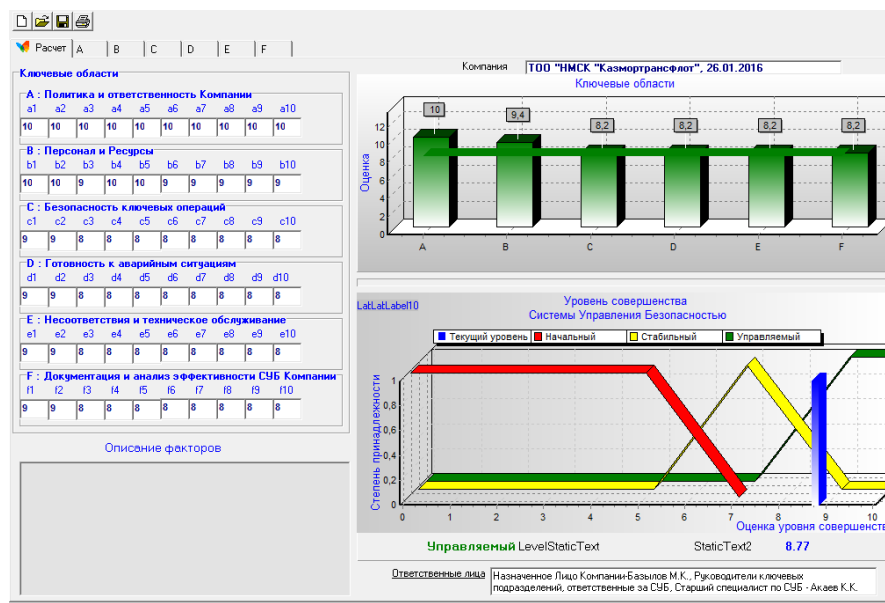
Расчет | A | B | C | D | E | F

Ключевые области

A : Политика и ответственность Компании

| a1 | a2 | a3 | a4 | a5 | a6 | a7 | a8 | a9 | a10 |
|---|---|---|---|---|---|---|---|---|---|
| 10 | 10 | 10 | 10 | 10 | 10 | 10 | 10 | 10 | 10 |

B : Персонал и Ресурсы

| b1 | b2 | b3 | b4 | b5 | b6 | b7 | b8 | b9 | b10 |
|---|---|---|---|---|---|---|---|---|---|
| 10 | 10 | 9 | 10 | 10 | 9 | 9 | 9 | 9 | 9 |

C : Безопасность ключевых операций

| c1 | c2 | c3 | c4 | c5 | c6 | c7 | c8 | c9 | c10 |
|---|---|---|---|---|---|---|---|---|---|
| 9 | 9 | 8 | 8 | 8 | 8 | 8 | 8 | 8 | 8 |

D : Готовность к аварийным ситуациям

| d1 | d2 | d3 | d4 | d5 | d6 | d7 | d8 | d9 | d10 |
|---|---|---|---|---|---|---|---|---|---|
| 9 | 9 | 8 | 8 | 8 | 8 | 8 | 8 | 8 | 8 |

E : Несоответствия и техническое обслуживание

| e1 | e2 | e3 | e4 | e5 | e6 | e7 | e8 | e9 | e10 |
|---|---|---|---|---|---|---|---|---|---|
| 9 | 9 | 8 | 8 | 8 | 8 | 8 | 8 | 8 | 8 |

F : Документация и анализ эффективности СУБ Компании

| f1 | f2 | f3 | f4 | f5 | f6 | f7 | f8 | f9 | f10 |
|---|---|---|---|---|---|---|---|---|---|
| 9 | 9 | 8 | 8 | 8 | 8 | 8 | 8 | 8 | 8 |

Описание факторов

Компания ТОО "НМСК "Казмортрансфлот", 26.01.2016

Ключевые области
Оценка
10 9,4 8,2 8,2 8,2 8,2
0 2 4 6 8 10 12
A B C D E F

LatLatLabel10
Уровень совершенства
Системы Управления Безопасностью
Текущий уровень | Начальный | Стабильный | Управляемый
Степень принадлежности
0 0,2 0,4 0,6 0,8 1
0 1 2 3 4 5 6 7 8 9 10
Оценка уровня совершенс

Управляемый LevelStaticText StaticText2 8.77

Ответственные лица
Назначенное Лицо Компании-Базылов М.К., Руководители ключевых подразделений, ответственные за СУБ, Старший специалист по СУБ - Акаев К.К.